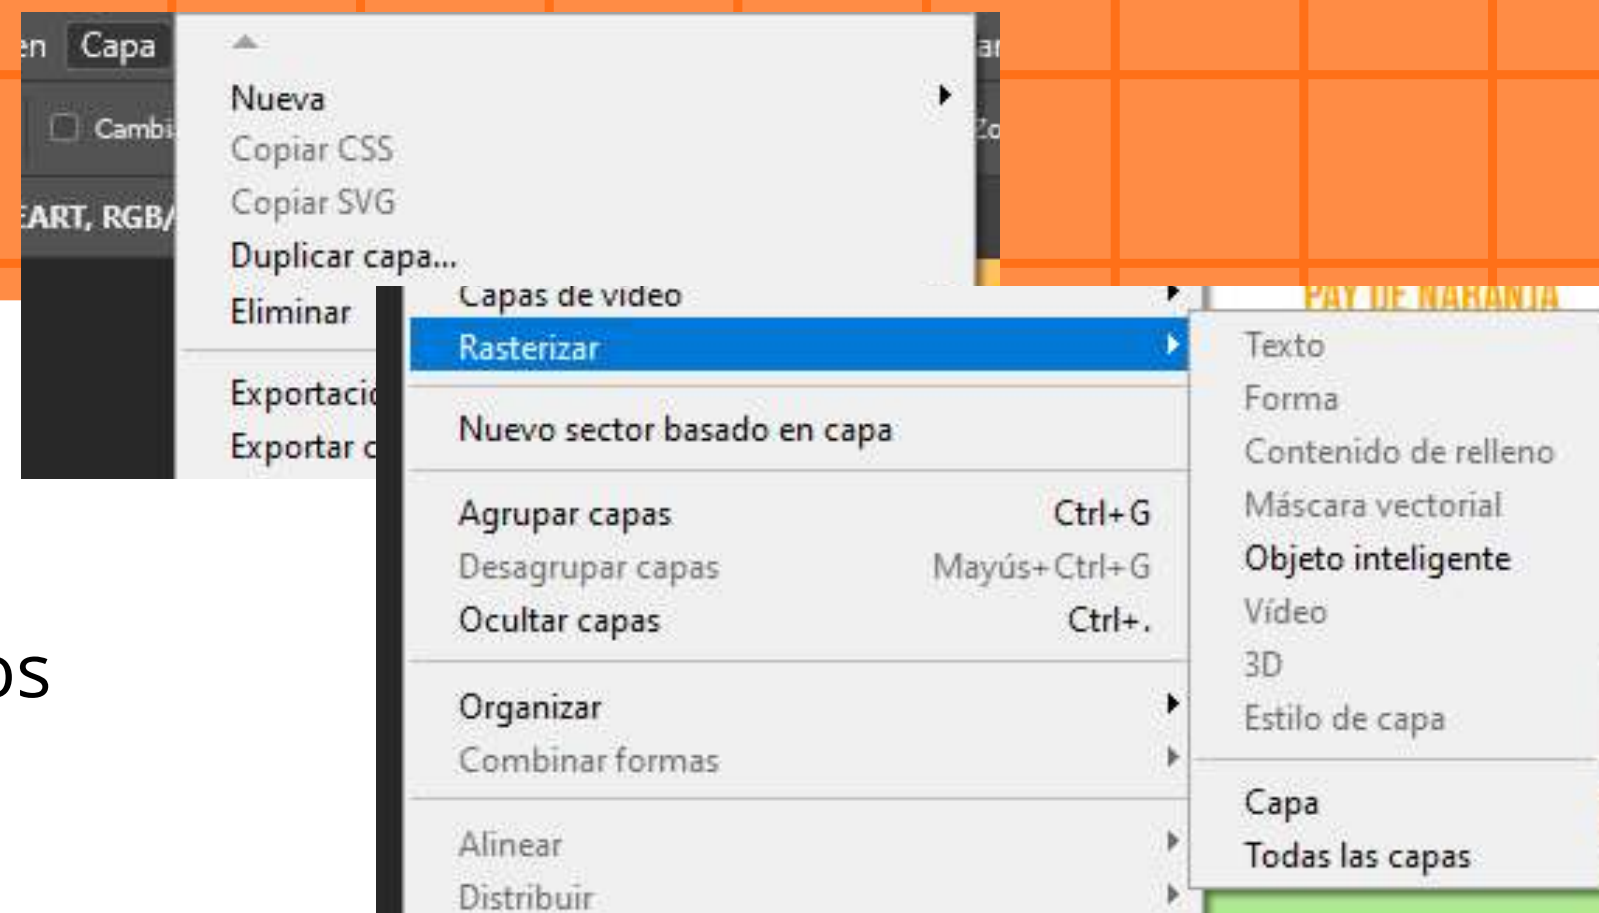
en Capa
Cambi
ART, RGB/

Nueva
Copiar CSS
Copiar SVG
Duplicar capa...
Eliminar
Exportació
Exportar c

ar
Zo

os

Capas de vídeo
Rasterizar
Nuevo sector basado en capa
Agrupar capas Ctrl+G
Desagrupar capas Mayús+Ctrl+G
Ocultar capas Ctrl+.
Organizar
Combinar formas
Alinear
Distribuir

PAY DE NARANJA

Texto
Forma
Contenido de relleno
Máscara vectorial
Objeto inteligente
Vídeo
3D
Estilo de capa
Capa
Todas las capas